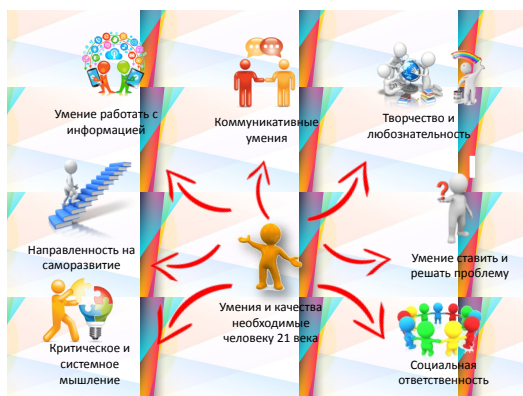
Умение работать с информацией

Коммуникативные умения

Творчество и любознательность

Направленность на саморазвитие

Умение ставить и решать проблему

Умения и качества необходимые человеку 21 века

Критическое и системное мышление

Социальная ответственность